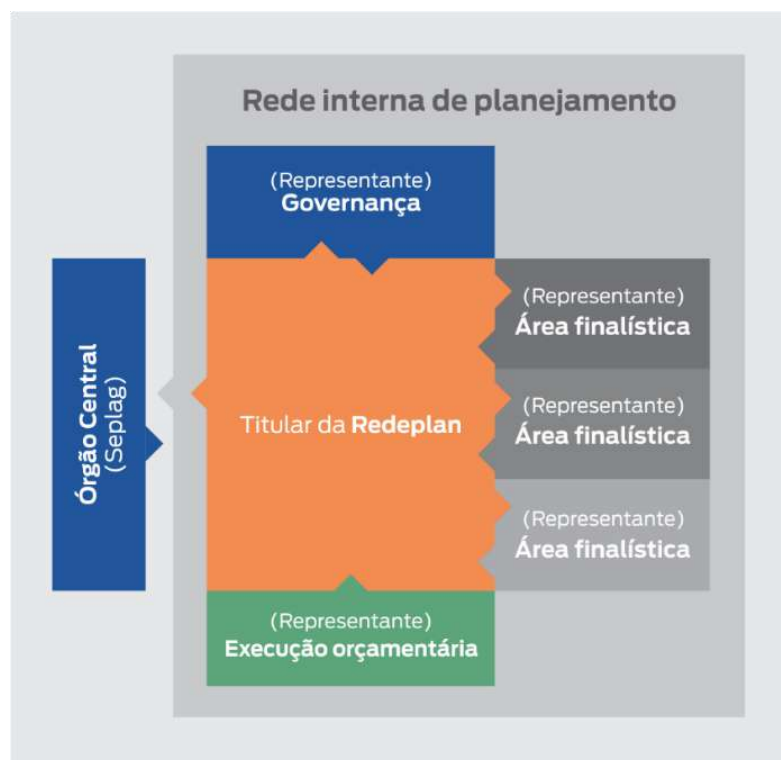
Rede interna de planejamento

(Representante)
Governança

Órgão Central
(Seplag)

Titular da Redeplan

(Representante)
Área finalística

(Representante)
Área finalística

(Representante)
Área finalística

(Representante)
Execução orçamentária